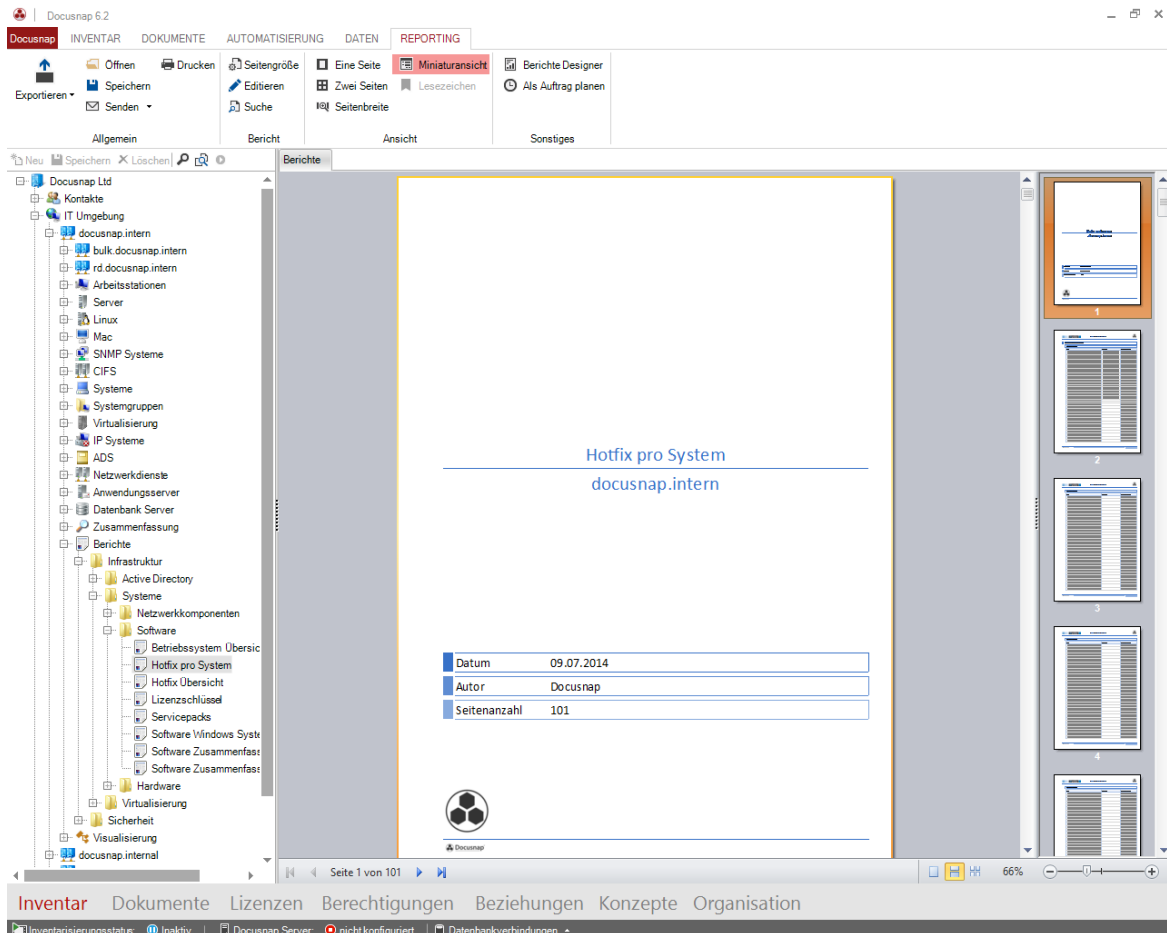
Docusnap 6.2

Docusnap INVENTAR DOKUMENTE AUTOMATISIERUNG DATEN REPORTING

Exportieren ▾ Öffnen Speichern Senden ▾ Drucken
Allgemein

Seitengröße Editieren Suche
Bericht

Eine Seite Zwei Seiten Seitenbreite Miniaturansicht Lesezeichen
Ansicht

Berichte Designer Als Auftrag planen
Sonstiges

Neu Speichern Löschen

Docusnap Ltd
Kontakte
IT Umgebung
docusnap.intern
bulk.docusnap.intern
rd.docusnap.intern
Arbeitsstationen
Server
Linux
Mac
SNMP Systeme
CIFS
Systeme
Systemgruppen
Virtualisierung
IP Systeme
ADS
Netzwerkdienste
Anwendungsserver
Datenbank Server
Zusammenfassung
Berichte
Infrastruktur
Active Directory
Systeme
Netzwerkkomponenten
Software
Betriebssystem Übersic
Hotfix pro System
Hotfix Übersicht
Lizenzschlüssel
Servicepacks
Software Windows Syste
Software Zusammenfass
Software Zusammenfass
Hardware
Virtualisierung
Sicherheit
Visualisierung
docusnap.internal

Berichte

Hotfix pro System
docusnap.intern

| Datum | 09.07.2014 |
|---|---|
| Autor | Docusnap |
| Seitenanzahl | 101 |

Docusnap

1
2
3
4

Seite 1 von 101
66%

Inventar Dokumente Lizenzen Berechtigungen Beziehungen Konzepte Organisation

Inventarisierungsstatus: Inaktiv | Docusnap Server: nicht konfiguriert | Datenbankverbindungen